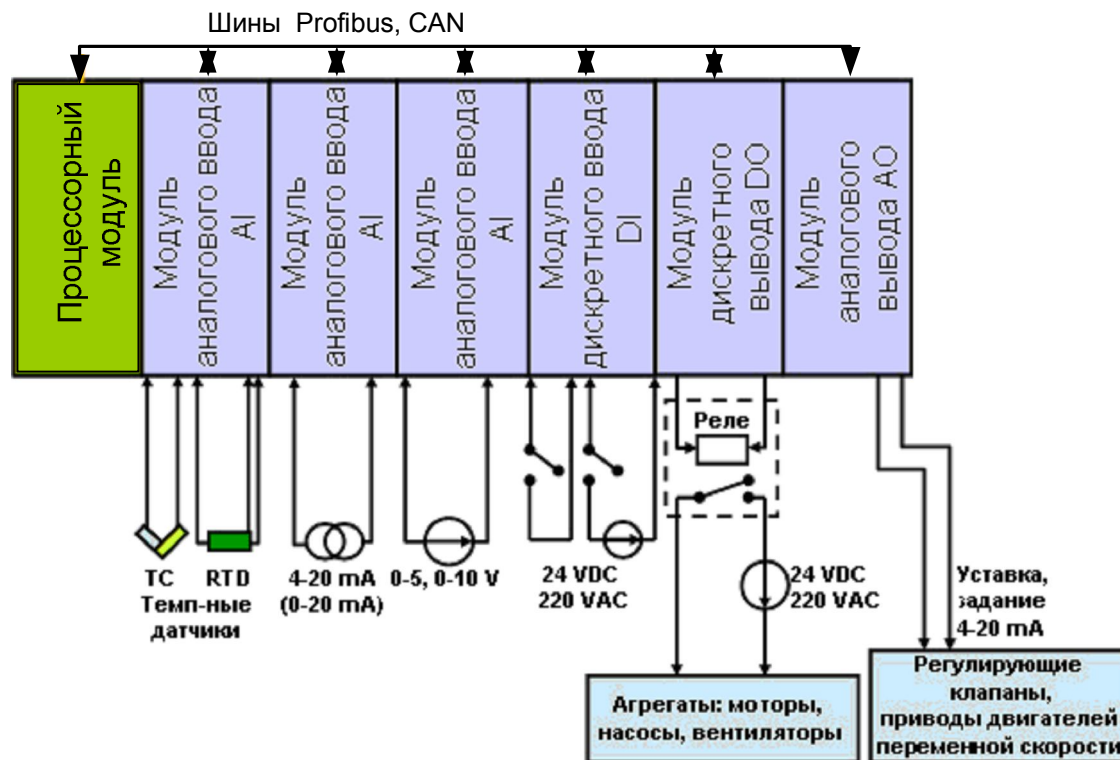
Шины Profibus, CAN

Процессорный модуль

Модуль аналогового ввода AI

Модуль аналогового ввода AI

Модуль аналогового ввода AI

Модуль дискретного ввода DI

Модуль дискретного вывода DO

Модуль аналогового вывода AO

Реле

TC RTD
Темп-ные датчики

4-20 mA (0-20 mA)

0-5, 0-10 V

24 VDC 220 VAC

24 VDC 220 VAC

Уставка, задание 4-20 mA

Агрегаты: моторы, насосы, вентиляторы

Регулирующие клапаны, приводы двигателей переменной скорости